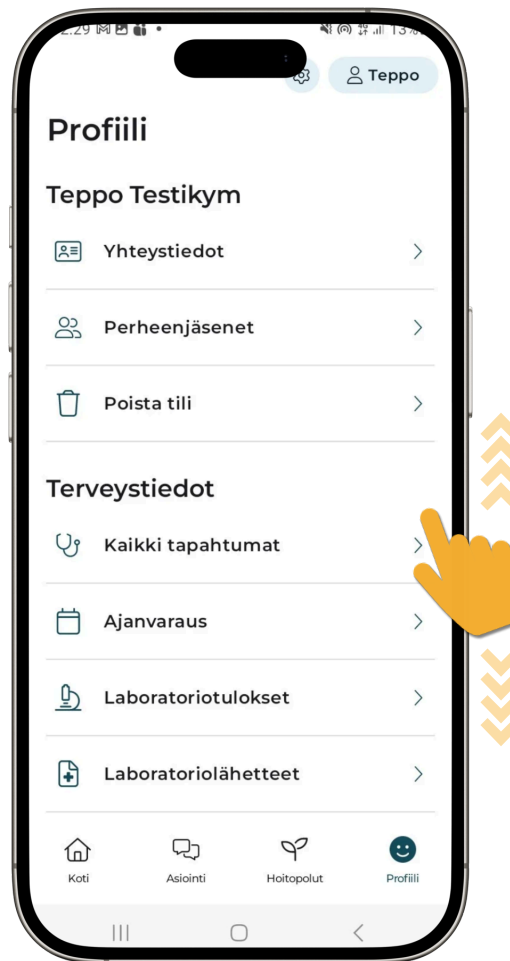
2:29 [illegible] 13%

Teppo

Profiili

Teppo Testikym

Yhteystiedot

Perheenjäsenet

Poista tili

Terveystiedot

Kaikki tapahtumat

Ajanvaraus

Laboratoriotulokset

Laboratoriolähetteet

Koti

Asiointi

Hoitopolut

Profiili